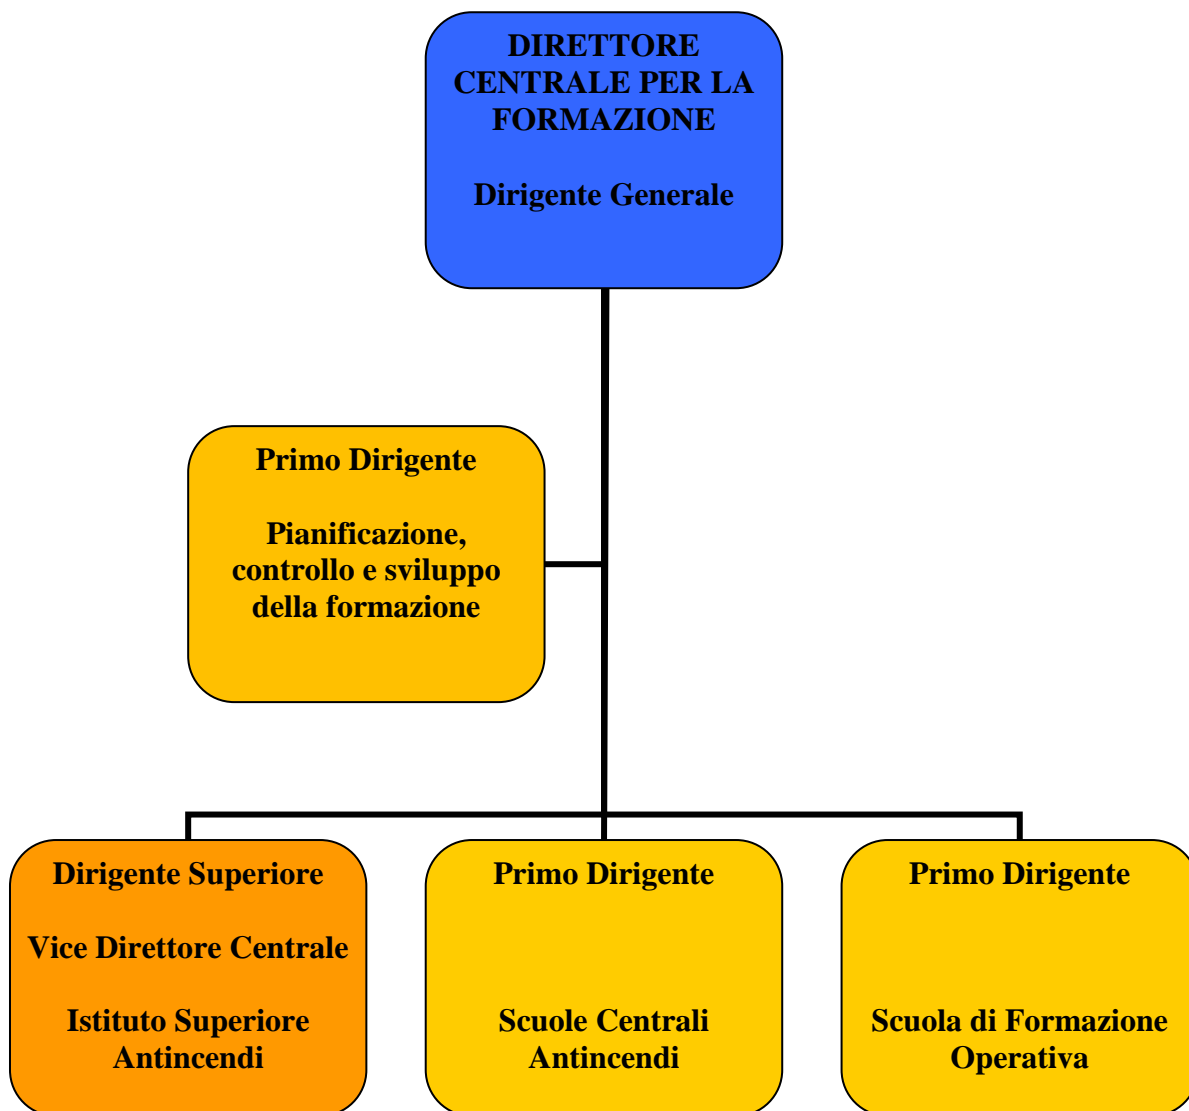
DIRETTORE CENTRALE PER LA FORMAZIONE

Dirigente Generale

Primo Dirigente

Pianificazione, controllo e sviluppo della formazione

Dirigente Superiore

Vice Direttore Centrale

Istituto Superiore Antincendi

Primo Dirigente

Scuole Centrali Antincendi

Primo Dirigente

Scuola di Formazione Operativa